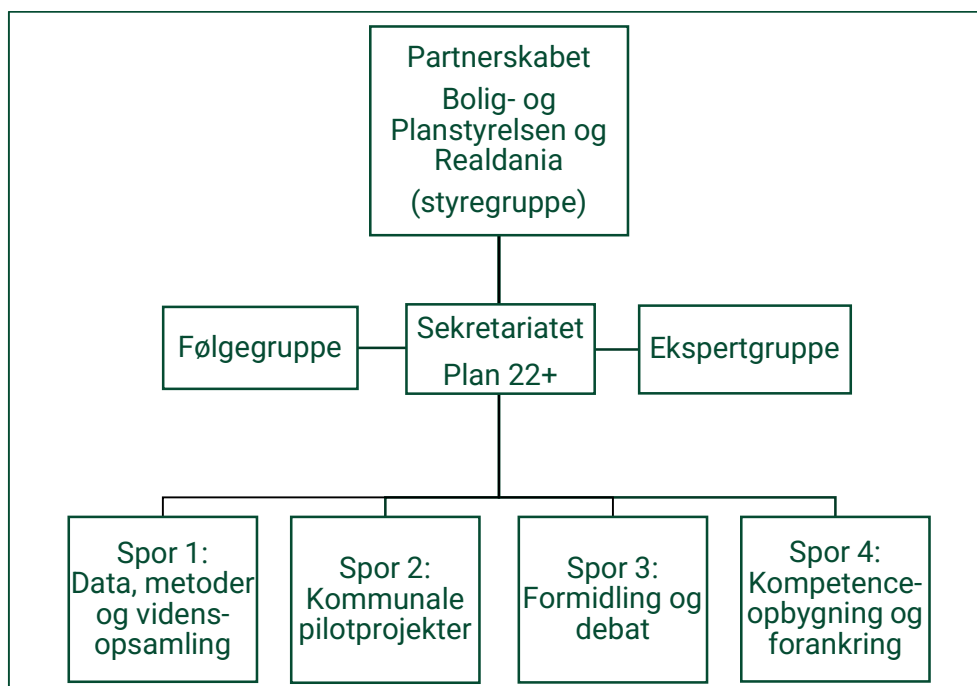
Partnerskabet
Bolig- og Planstyrelsen og Realdania
(styregruppe)

Følgegruppe

Sekretariatet
Plan 22+

Ekspertgruppe

Spor 1:
Data, metoder og vidensopsamling

Spor 2:
Kommunale pilotprojekter

Spor 3:
Formidling og debat

Spor 4:
Kompetenceopbygning og forankring